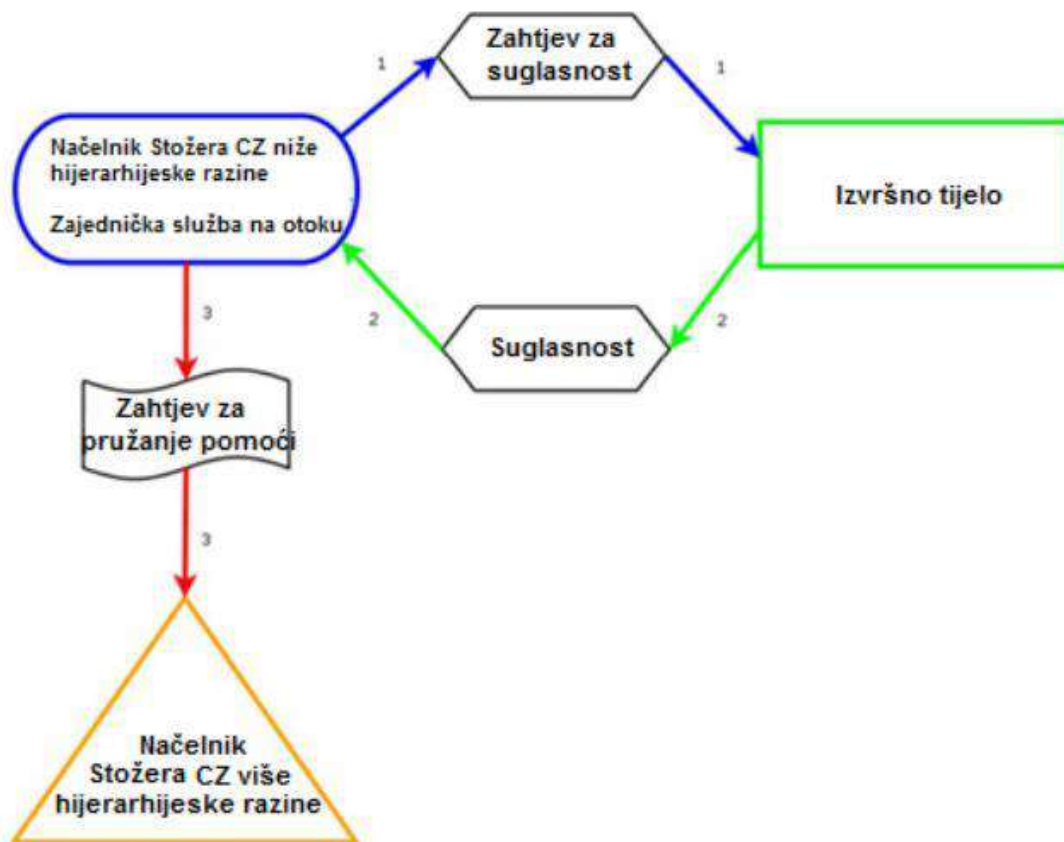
Zahtjev za suglasnost

1

1

Načelnik Stožera CZ niže hijerarhijeske razine

Zajednička služba na otoku

Izvršno tijelo

3

2

2

Suglasnost

Zahtjev za pružanje pomoći

3

Načelnik Stožera CZ više hijerarhijeske razine